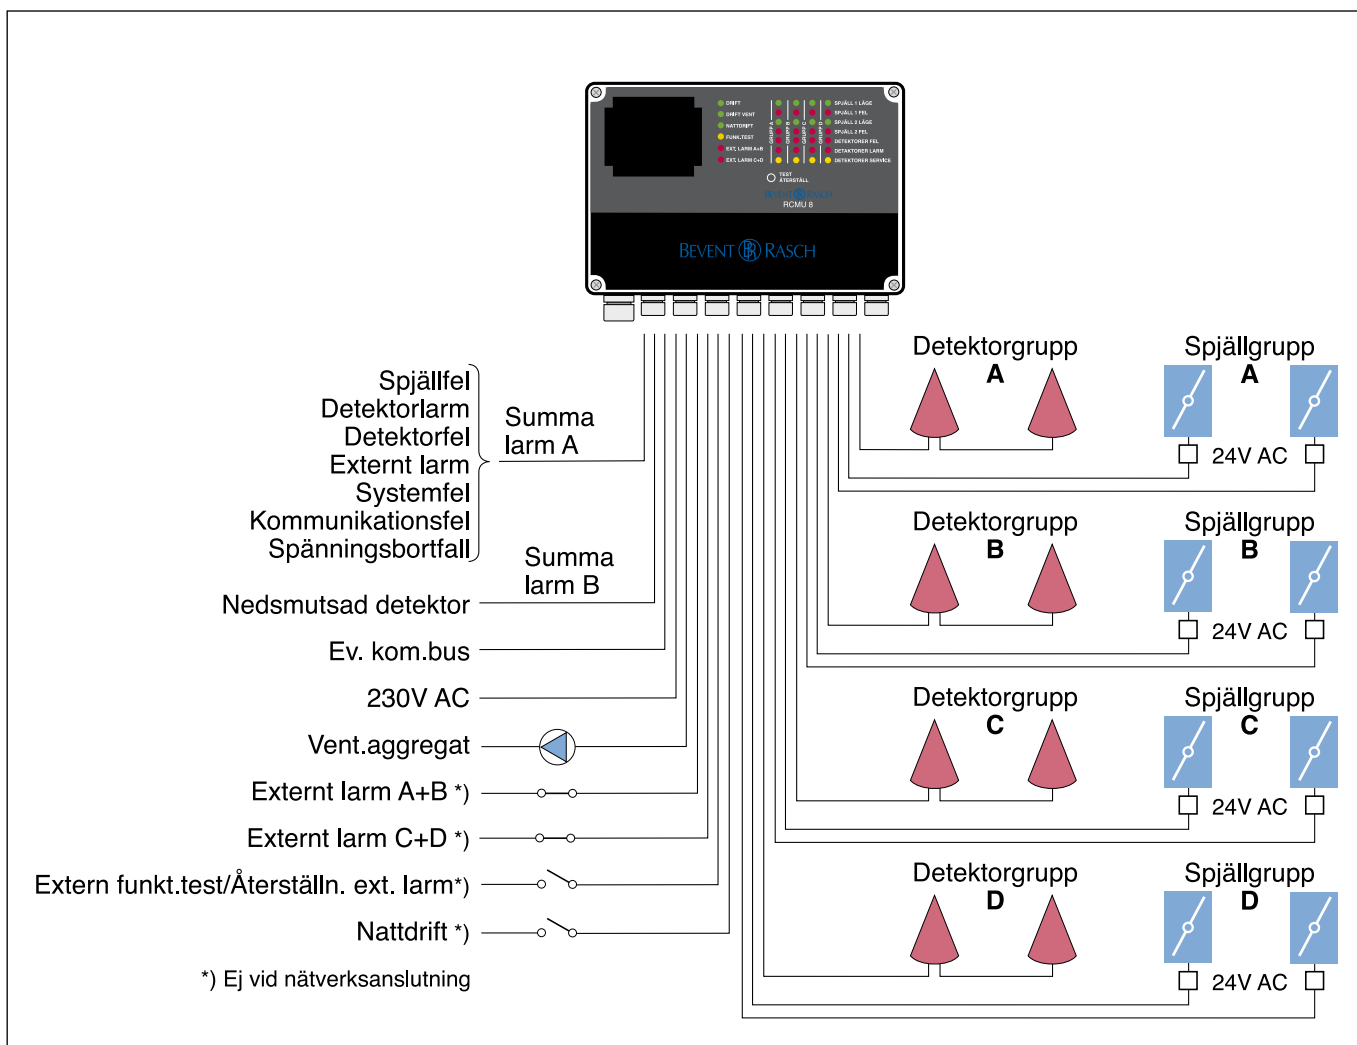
DRIFT
DRIFT VENT
NATTDRIFT
FUNK.TEST
EXT. LARM A+B
EXT. LARM C+D

GRUPP A
GRUPP B
GRUPP C
GRUPP D

SPJÄLL 1 LÄGE
SPJÄLL 1 FEL
SPJÄLL 2 LÄGE
SPJÄLL 2 FEL
DETEKTORER FEL
DETEKTORER LARM
DETEKTORER SERVICE

TEST ÅTERSTÄLL
BEVENT RASCH
RCMU 8

BEVENT RASCH

Spjällfel
Detektorlarm
Detektorfel
Externt larm
Systemfel
Kommunikationsfel
Spänningsbortfall

Summa larm A

Summa larm B

Nedsmutsad detektor

Ev. kom.bus

230V AC

Vent.aggregat

Externt larm A+B *)

Externt larm C+D *)

Extern funkt.test/Återställn. ext. larm*)

Nattdrift *)

*) Ej vid nätverksanslutning

Detektorgrupp A
Spjällgrupp A
24V AC

Detektorgrupp B
Spjällgrupp B
24V AC

Detektorgrupp C
Spjällgrupp C
24V AC

Detektorgrupp D
Spjällgrupp D
24V AC